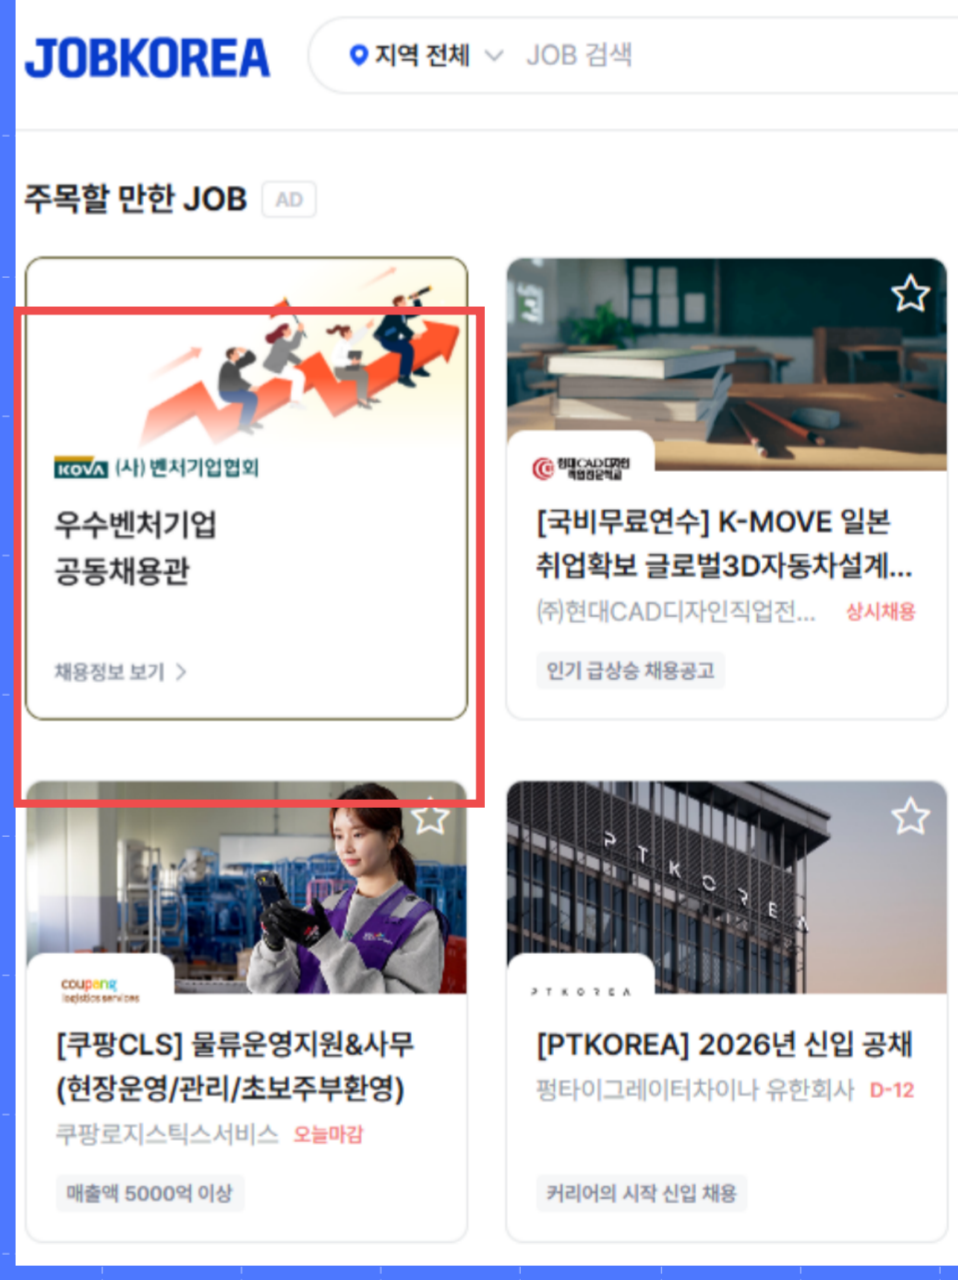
JOBKOREA

지역 전체 JOB 검색

주목할 만한 JOB AD

KOVA (사)벤처기업협회

우수벤처기업 공동채용관

채용정보 보기 >

현대CAD디자인 직업전문학교

[국비무료연수] K-MOVE 일본 취업확보 글로벌3D자동차설계...

(주)현대CAD디자인직업전... 상시채용

인기 급상승 채용공고

coupang logistics services

[쿠팡CLS] 물류운영지원&사무 (현장운영/관리/초보주부환영)

쿠팡로지스틱스서비스 오늘마감

매출액 5000억 이상

PTKOREA

PTKOREA

[PTKOREA] 2026년 신입 공채

펑타이그레이터차이나 유한회사 D-12

커리어의 시작 신입 채용